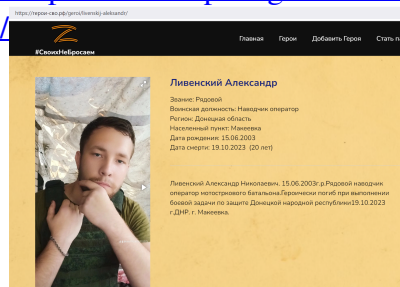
https://герои-сво.рф/geroi/livenskij-aleksandr/

#СвоихНеБросаем

Главная Герои Добавить Героя Стать п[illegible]

Ливенский Александр

Звание: Рядовой
Воинская должность: Наводчик оператор
Регион: Донецкая область
Населенный пункт: Макеевка
Дата рождения: 15.06.2003
Дата смерти: 19.10.2023 (20 лет)

Ливенский Александр Николаевич. 15.06.2003г.р.Рядовой наводчик оператор мотострелкого батальона.Героически погиб при выполнении боевой задачи по защите Донецкой народной республики19.10.2023 г.ДНР. г. Макеевка.